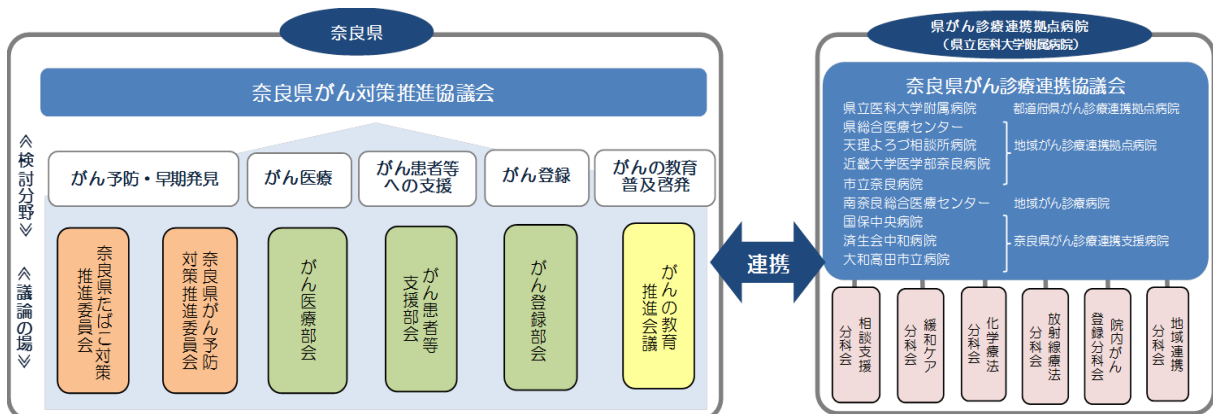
奈良県

奈良県がん対策推進協議会

≪検討分野≫

がん予防・早期発見

がん医療

がん患者等への支援

がん登録

がんの教育普及啓発

≪議論の場≫

奈良県たばこ対策推進委員会

奈良県がん予防対策推進委員会

がん医療部会

がん患者等支援部会

がん登録部会

がんの教育推進会議

連携

県がん診療連携拠点病院
（県立医科大学附属病院）

奈良県がん診療連携協議会

県立医科大学附属病院　都道府県がん診療連携拠点病院
県総合医療センター
天理よろづ相談所病院
近畿大学医学部奈良病院
市立奈良病院
地域がん診療連携拠点病院
南奈良総合医療センター　地域がん診療病院
国保中央病院
済生会中和病院
大和高田市立病院
奈良県がん診療連携支援病院

相談支援分科会

緩和ケア分科会

化学療法分科会

放射線療法分科会

院内がん登録分科会

地域連携分科会